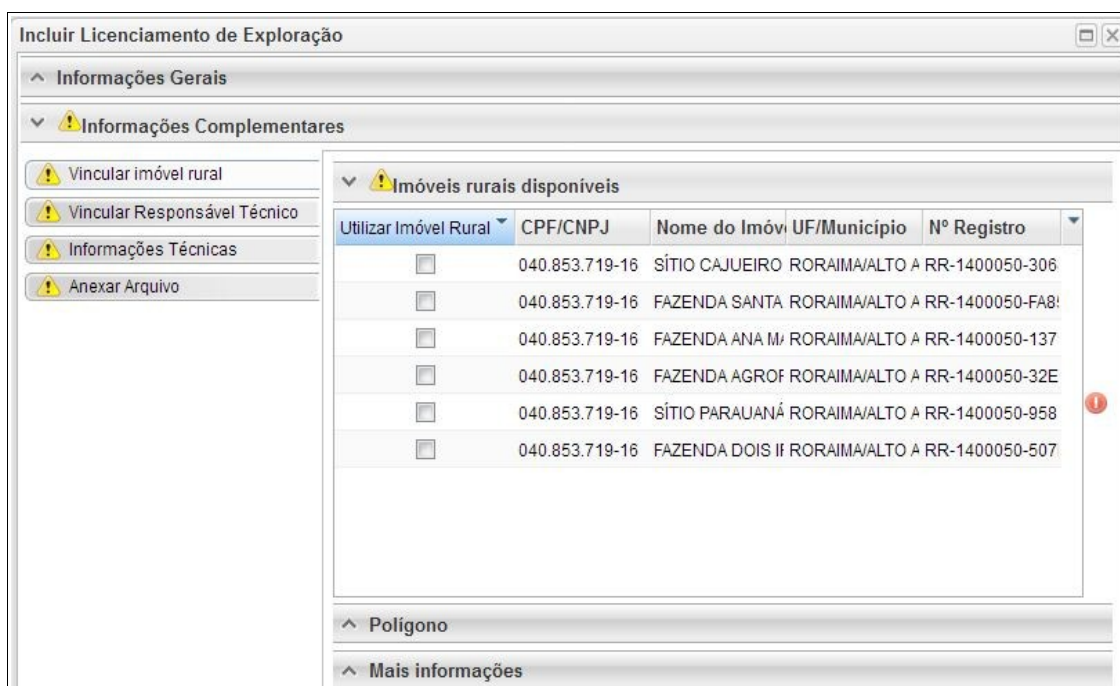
Incluir Licenciamento de Exploração

Informações Gerais

Informações Complementares

Vincular imóvel rural

Vincular Responsável Técnico

Informações Técnicas

Anexar Arquivo

Imóveis rurais disponíveis

| Utilizar Imóvel Rural | CPF/CNPJ | Nome do Imóv | UF/Município | Nº Registro |
|---|---|---|---|---|
| | 040.853.719-16 | SÍTIO CAJUEIRO | RORAIMA/ALTO A | RR-1400050-306 |
| | 040.853.719-16 | FAZENDA SANTA | RORAIMA/ALTO A | RR-1400050-FA8 |
| | 040.853.719-16 | FAZENDA ANA M | RORAIMA/ALTO A | RR-1400050-137 |
| | 040.853.719-16 | FAZENDA AGROF | RORAIMA/ALTO A | RR-1400050-32E |
| | 040.853.719-16 | SÍTIO PARAUANÁ | RORAIMA/ALTO A | RR-1400050-958 |
| | 040.853.719-16 | FAZENDA DOIS I | RORAIMA/ALTO A | RR-1400050-507 |

Polígono

Mais informações